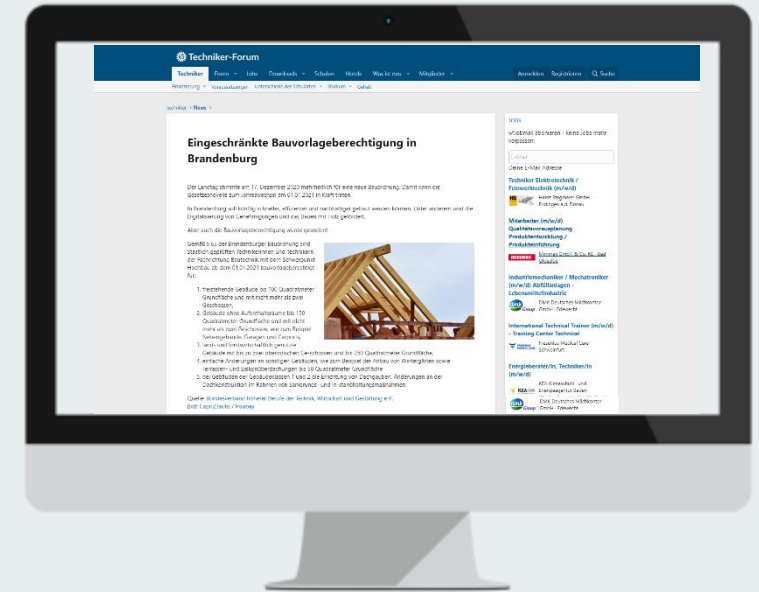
Techniker-Forum

Techniker Foren Jobs Downloads Schulen Hotels Was ist neu Mitglieder Anmelden Registrieren Suche

Bewerbung Voraussetzungen Unterschiede der Schularten Studium Gehalt

Techniker > News >

Eingeschränkte Bauvorlageberechtigung in Brandenburg

Der Landtag stimmte am 17. Dezember 2020 mehrheitlich für eine neue Bauordnung. Damit kann die Gesetzesnovelle zum Jahreswechsel am 01.01.2021 in Kraft treten.

In Brandenburg soll künftig schneller, effizienter und nachhaltiger gebaut werden können. Unter anderem wird die Digitalisierung von Genehmigungen und das Bauen mit Holz gefördert.

Aber auch die Bauvorlageberechtigung wurde geändert!

Gemäß § 65 der Brandenburger Bauordnung sind staatlich geprüfte Technikerinnen und Techniker in der Fachrichtung Bautechnik mit dem Schwerpunkt Hochbau ab dem 01.01.2021 bauvorlageberechtigt für:

1. freistehende Gebäude bis 160 Quadratmeter Grundfläche und mit nicht mehr als zwei Geschossen,
2. Gebäude ohne Aufenthaltsräume bis 100 Quadratmeter Grundfläche und mit nicht mehr als zwei Geschossen, wie zum Beispiel Nebengebäude, Garagen und Carports,
3. land- und forstwirtschaftlich genutzte Gebäude mit bis zu zwei oberirdischen Geschossen und bis 250 Quadratmeter Grundfläche,
4. einfache Änderungen an sonstigen Gebäuden, wie zum Beispiel der Anbau von Wintergärten sowie Terrassen- und Balkonüberdachungen bis 30 Quadratmeter Grundfläche
5. bei Gebäuden der Gebäudeklassen 1 und 2 die Errichtung von Dachgauben, Änderungen an der Dachkonstruktion im Rahmen von Sanierungs- und Instandhaltungsmaßnahmen.

Quelle: Bundesverband höherer Berufe der Technik, Wirtschaft und Gestaltung e.V.
Bild: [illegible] / Pixabay

Jobs

Jobmail abonnieren - keine Jobs mehr verpassen!

E-Mail

Deine E-Mail Adresse

Techniker Elektrotechnik / Feinwerktechnik (m/w/d)
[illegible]

Mitarbeiter (m/w/d) Qualitätsvorausplanung Produktentwicklung / Produkteinführung
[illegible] GmbH & Co. KG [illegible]

Industriemechaniker / Mechatroniker (m/w/d) Abfüllanlagen - Lebensmittelindustrie
DMK Deutsches Milchkontor GmbH - Zeven

International Technical Trainer (m/w/d) - Training Center Technical
Fresenius Medical Care Schweinfurt

Energieberater/in, Techniker/in (m/w/d)
KEA Klimaschutz- und Energieagentur Baden-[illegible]
DMK Deutsches Milchkontor GmbH - Zeven